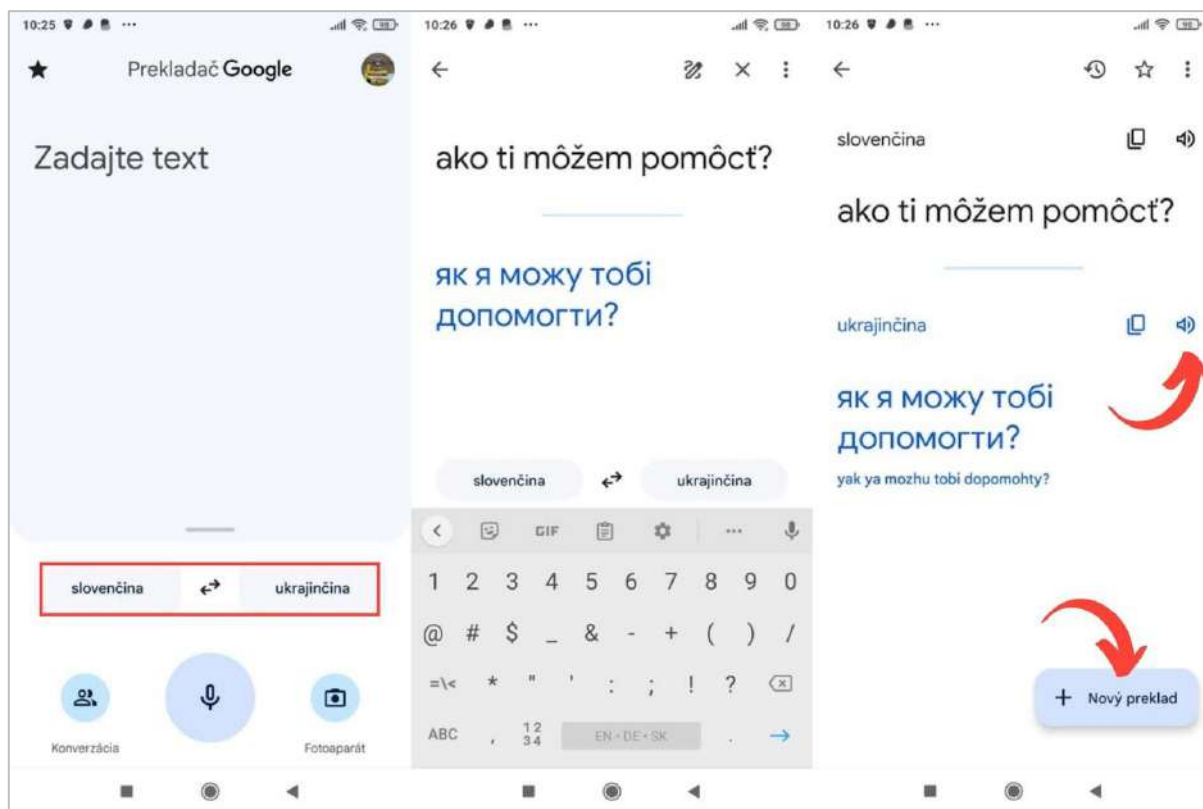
10:25 ...

Prekladač Google

Zadajte text

slovenčina ukrajinčina

Konverzácia

Fotoaparát

10:26 ...

ako ti môžem pomôcť?

як я можу тобі допомогти?

slovenčina ukrajinčina

GIF

1 2 3 4 5 6 7 8 9 0

@ # $ _ & - + ( ) /

=\< * " ' : ; ! ?

ABC , $\frac{1\,2}{3\,4}$ EN • DE • SK .

10:26 ...

slovenčina

ako ti môžem pomôcť?

ukrajinčina

як я можу тобі допомогти?

yak ya mozhu tobi dopomohty?

+ Nový preklad